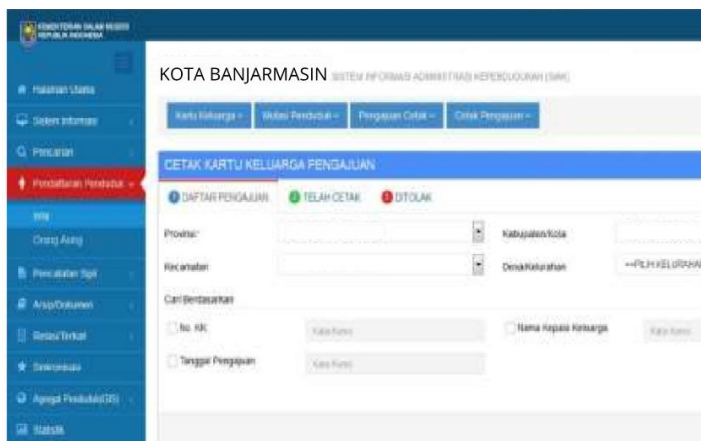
KEMENTERIAN DALAM NEGERI REPUBLIK INDONESIA

Halaman Utama
Sistem Informasi
Pencarian
Pendaftaran Penduduk
WNI
Orang Asing
Pencatatan Sipil
Arsip/Dokumen
Relasi/Terkait
Sinkronisasi
Agregat Penduduk(DS)
Statistik

KOTA BANJARMASIN SISTEM INFORMASI ADMINISTRASI KEPENDUDUKAN (SIAK)

Kartu Keluarga ▾ Mutasi Penduduk ▾ Pengajuan Cetak ▾ Cetak Pengajuan ▾

CETAK KARTU KELUARGA PENGAJUAN

DAFTAR PENGAJUAN TELAH CETAK DITOLAK

Provinsi
Kabupaten/Kota
Kecamatan
Desa/Kelurahan --PILIH KELURAHA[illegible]

Cari Berdasarkan

No. KK Kata Kunci
Nama Kepala Keluarga Kata Kunci
Tanggal Pengajuan Kata Kunci